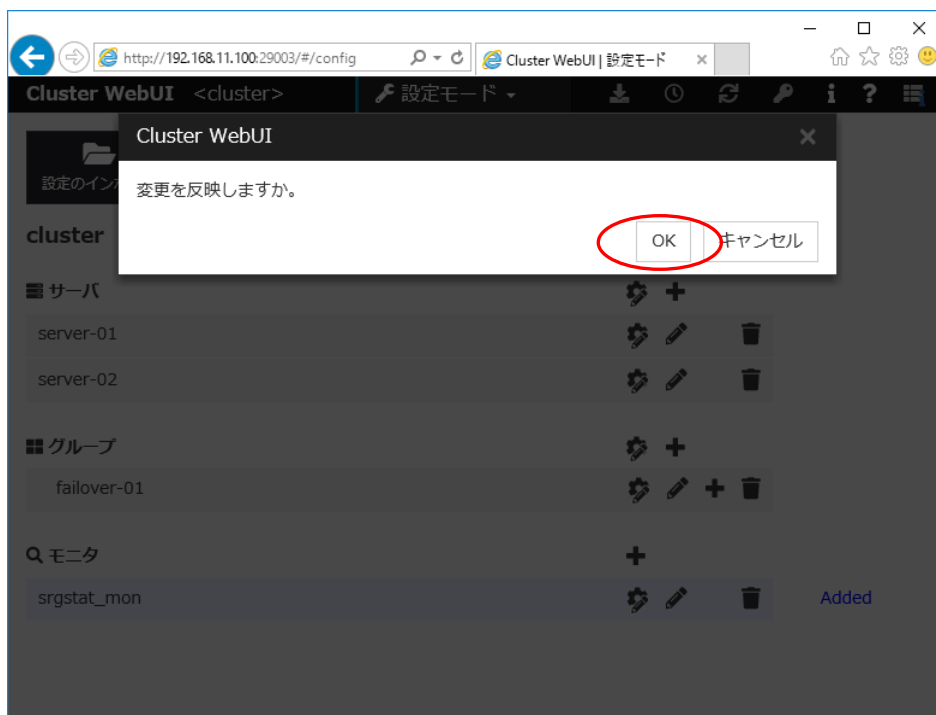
http://192.168.11.100:29003/#/config

Cluster WebUI | 設定モード

Cluster WebUI <cluster>

設定モード

設定のインポ

cluster

サーバ

server-01

server-02

グループ

failover-01

モニタ

srgstat_mon

Added

Cluster WebUI

変更を反映しますか。

OK

キャンセル